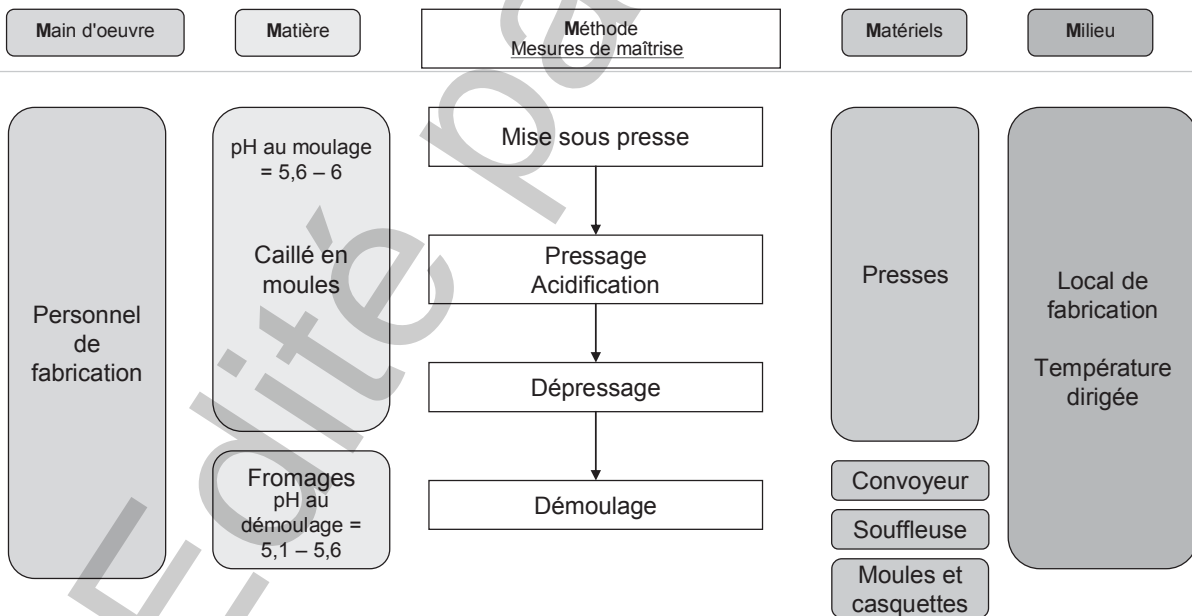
Main d'oeuvre

Matière

Méthode
Mesures de maîtrise

Matériels

Milieu

Personnel de fabrication

pH au moulage = 5,6 – 6

Caillé en moules

Fromages
pH au démoulage = 5,1 – 5,6

Mise sous presse

Pressage
Acidification

Dépressage

Démoulage

Presses

Convoyeur

Souffleuse

Moules et casquettes

Local de fabrication

Température dirigée

Edité par